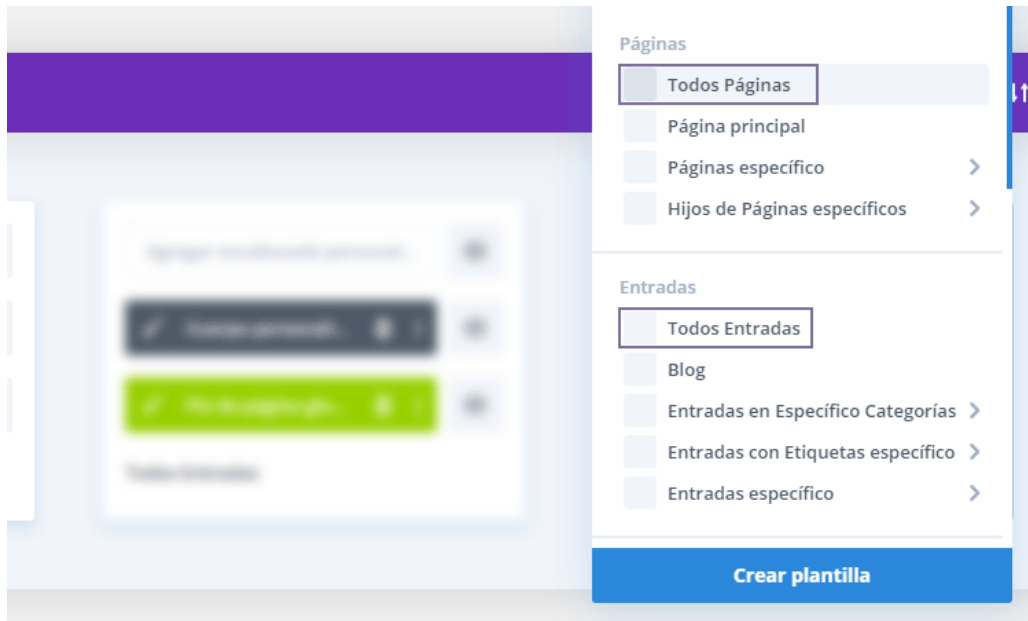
Páginas

Todos Páginas

Página principal

Páginas específico

Hijos de Páginas específicos

Entradas

Todos Entradas

Blog

Entradas en Específico Categorías

Entradas con Etiquetas específico

Entradas específico

Crear plantilla